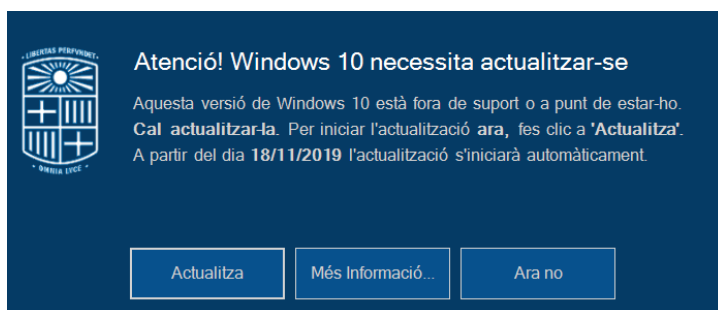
LIBERTAS PERFVNDET

OMNIA LVCE

Atenció! Windows 10 necessita actualitzar-se

Aquesta versió de Windows 10 està fora de suport o a punt de estar-ho. **Cal actualitzar-la.** Per iniciar l'actualització **ara,** fes clic a **'Actualitza'**. A partir del dia **18/11/2019** l'actualització s'iniciarà automàticament.

Actualitza

Més Informació...

Ara no